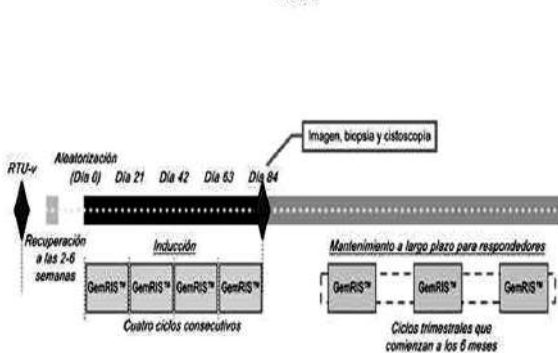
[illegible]

Imagen, biopsia y cistoscopia

RTU-v

Aleatorización (Día 0)

Día 21

Día 42

Día 63

Día 84

Recuperación a las 2-6 semanas

Inducción

GemRIS™

GemRIS™

GemRIS™

GemRIS™

Cuatro ciclos consecutivos

Mantenimiento a largo plazo para respondedores

GemRIS™

GemRIS™

GemRIS™

Ciclos trimestrales que comienzan a los 6 meses